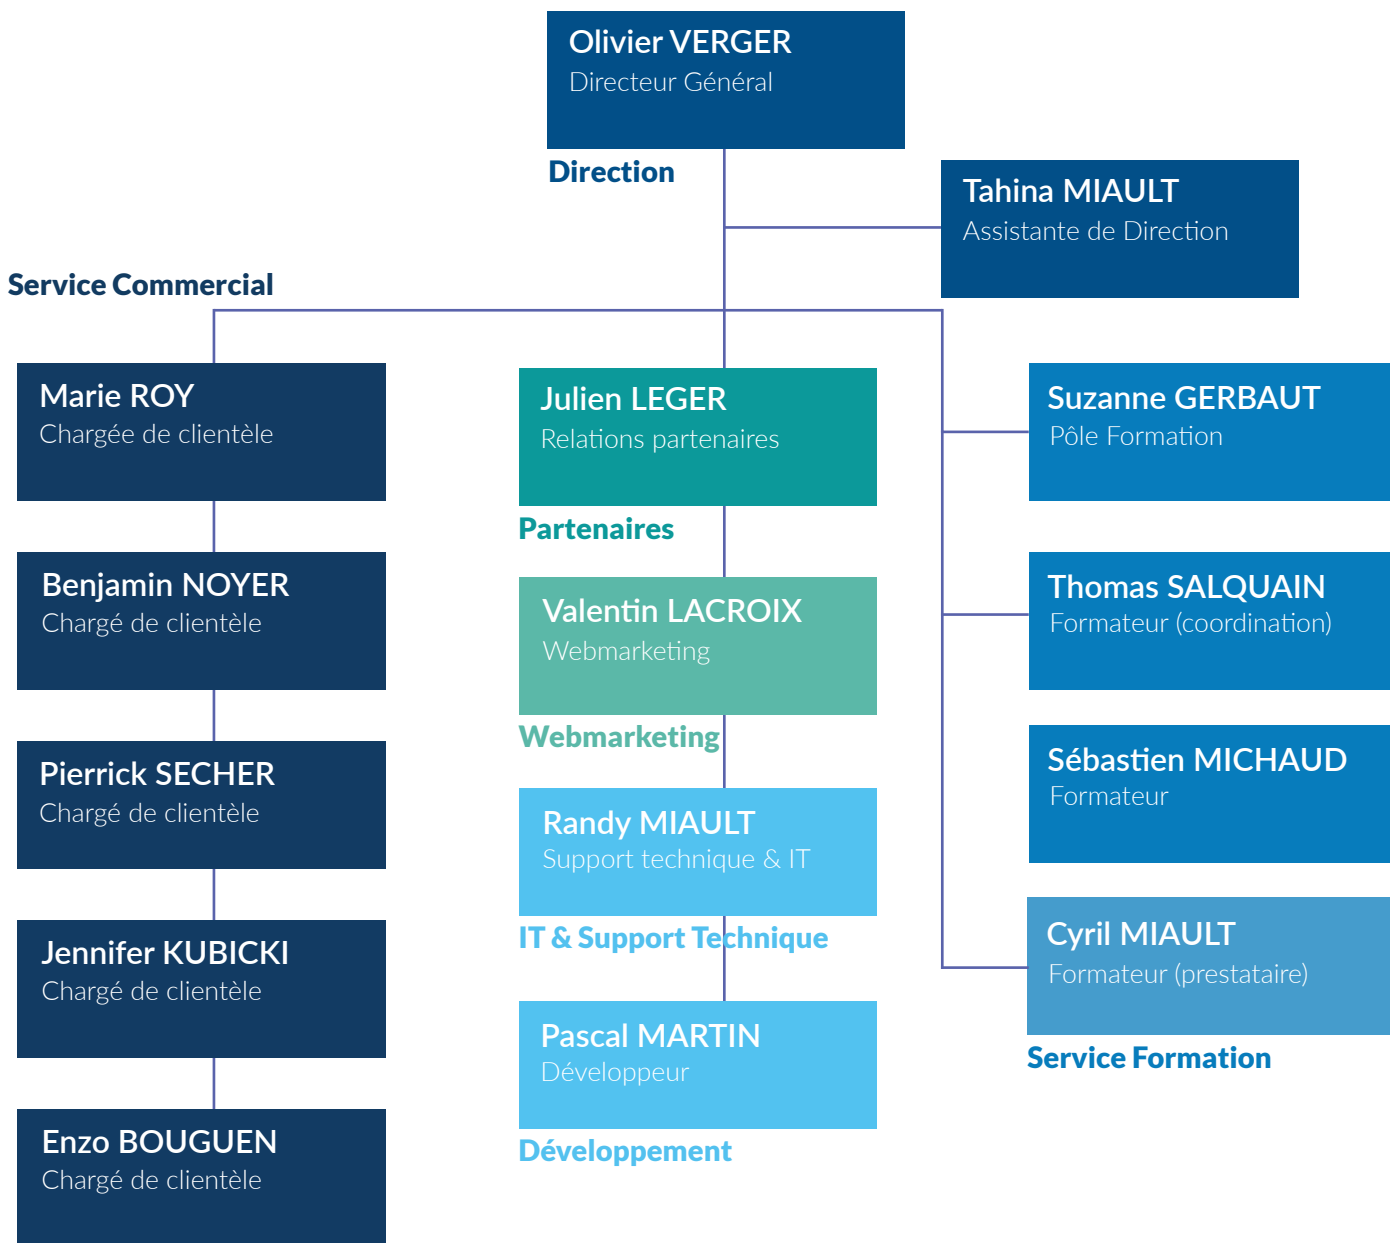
Olivier VERGER
Directeur Général

Direction

Tahina MIAULT
Assistante de Direction

Service Commercial

Marie ROY
Chargée de clientèle

Benjamin NOYER
Chargé de clientèle

Pierrick SECHER
Chargé de clientèle

Jennifer KUBICKI
Chargé de clientèle

Enzo BOUGUEN
Chargé de clientèle

Julien LEGER
Relations partenaires

Partenaires

Valentin LACROIX
Webmarketing

Webmarketing

Randy MIAULT
Support technique & IT

IT & Support Technique

Pascal MARTIN
Développeur

Développement

Suzanne GERBAUT
Pôle Formation

Thomas SALQUAIN
Formateur (coordination)

Sébastien MICHAUD
Formateur

Cyril MIAULT
Formateur (prestataire)

Service Formation